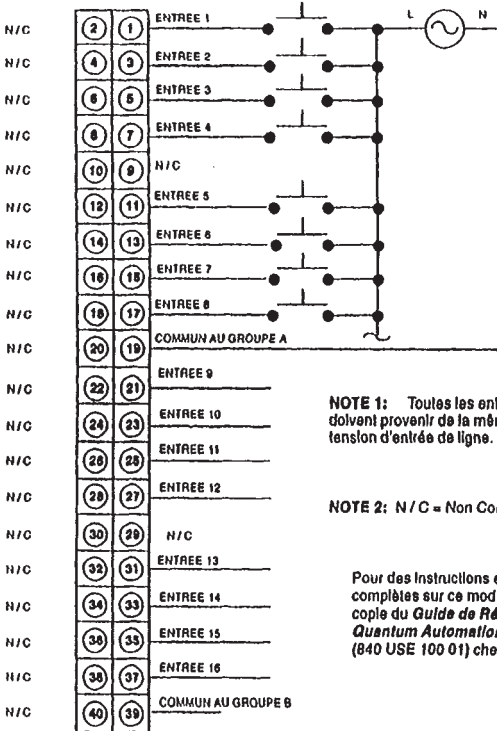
N/C (2) (1) ENTREE 1
N/C (4) (3) ENTREE 2
N/C (6) (5) ENTREE 3
N/C (8) (7) ENTREE 4
N/C (10) (9) N/C
N/C (12) (11) ENTREE 5
N/C (14) (13) ENTREE 6
N/C (16) (15) ENTREE 7
N/C (18) (17) ENTREE 8
N/C (20) (19) COMMUN AU GROUPE A
N/C (22) (21) ENTREE 9
N/C (24) (23) ENTREE 10
N/C (26) (25) ENTREE 11
N/C (28) (27) ENTREE 12
N/C (30) (29) N/C
N/C (32) (31) ENTREE 13
N/C (34) (33) ENTREE 14
N/C (36) (35) ENTREE 15
N/C (38) (37) ENTREE 16
N/C (40) (39) COMMUN AU GROUPE B

L N

NOTE 1: Toutes les ent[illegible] doivent provenir de la mê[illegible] tension d'entrée de ligne.

NOTE 2: N / C = Non Co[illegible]

Pour des instructions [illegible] complètes sur ce mod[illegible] copie du Guide de Ré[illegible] Quantum Automatio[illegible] (840 USE 100 01) che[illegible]